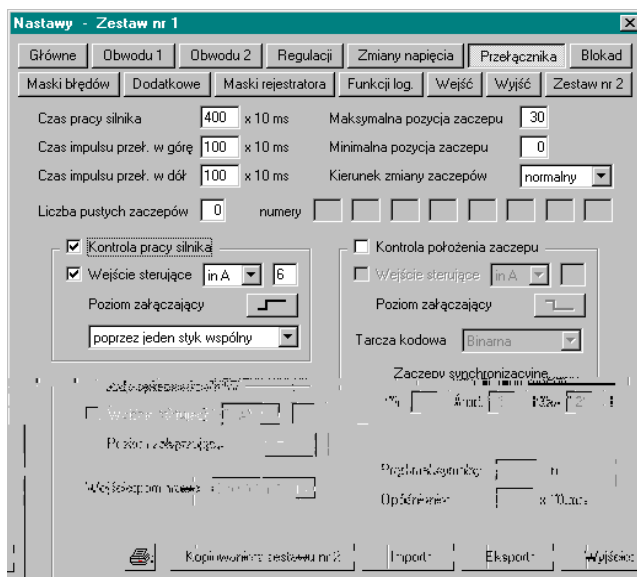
Nastawy - Zestaw nr 1

Główne | Obwodu 1 | Obwodu 2 | Regulacji | Zmiany napięcia | Przełącznika | Blokad
Maski błędów | Dodatkowe | Maski rejestratora | Funkcji log. | Wejść | Wyjść | Zestaw nr 2

Czas pracy silnika 400 x 10 ms
Czas impulsu przeł. w górę 100 x 10 ms
Czas impulsu przeł. w dół 100 x 10 ms
Maksymalna pozycja zaczepu 30
Minimalna pozycja zaczepu 0
Kierunek zmiany zaczepów normalny

Liczba pustych zaczepów 0 numery

Kontrola pracy silnika
Wejście sterujące in A 6
Poziom załączający
poprzez jeden styk wspólny

Kontrola położenia zaczepu
Wejście sterujące in A
Poziom załączający
Tarcza kodowa Binarna

Zaczepy synchronizacyjne
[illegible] Środ. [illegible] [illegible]

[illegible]
Poziom załączający
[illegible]
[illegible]
Opóźnienie x 10 ms

Kopiowanie zestawu nr 2 | Import | Eksport | Wyjście